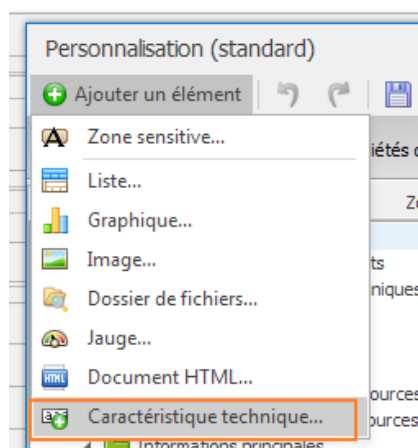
Personnalisation (standard)

Ajouter un élément

Zone sensitive...
Liste...
Graphique...
Image...
Dossier de fichiers...
Jauge...
Document HTML...
Caractéristique technique...

iétés c
Z
ts
niques
ources
ources
Informations principales